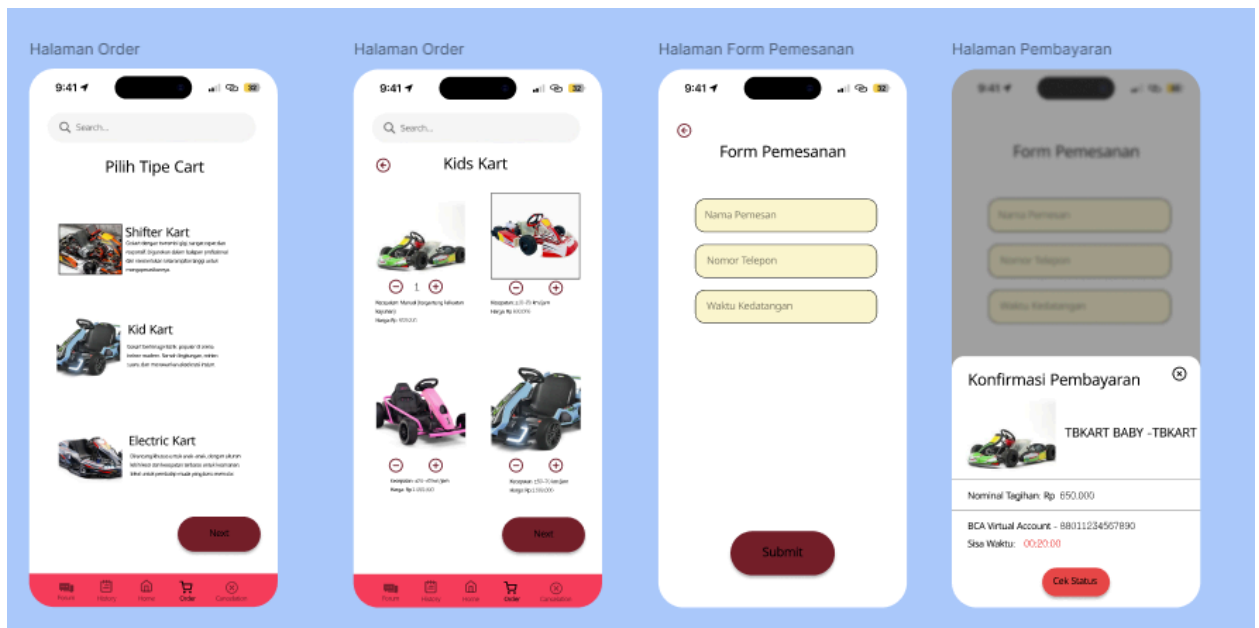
Halaman Order

9:41

Search...

Pilih Tipe Cart

Shifter Kart
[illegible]

Kid Kart
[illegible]

Electric Kart
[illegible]

Next

Forum History Home Order Cancelation

Halaman Order

9:41

Search...

Kids Kart

1

Kecepatan: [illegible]
Harga Rp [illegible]

Kecepatan: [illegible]
Harga Rp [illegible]

Kecepatan: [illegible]
Harga Rp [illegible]

Kecepatan: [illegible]
Harga Rp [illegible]

Next

Forum History Home Order Cancelation

Halaman Form Pemesanan

9:41

Form Pemesanan

Nama Pemesan

Nomor Telepon

Waktu Kedatangan

Submit

Halaman Pembayaran

9:41

Form Pemesanan

Nama Pemesan

Nomor Telepon

Waktu Kedatangan

Konfirmasi Pembayaran

TBKART BABY -TBKART

Nominal Tagihan: Rp 650.000

BCA Virtual Account - 88011234567890

Sisa Waktu: 00:20:00

Cek Status